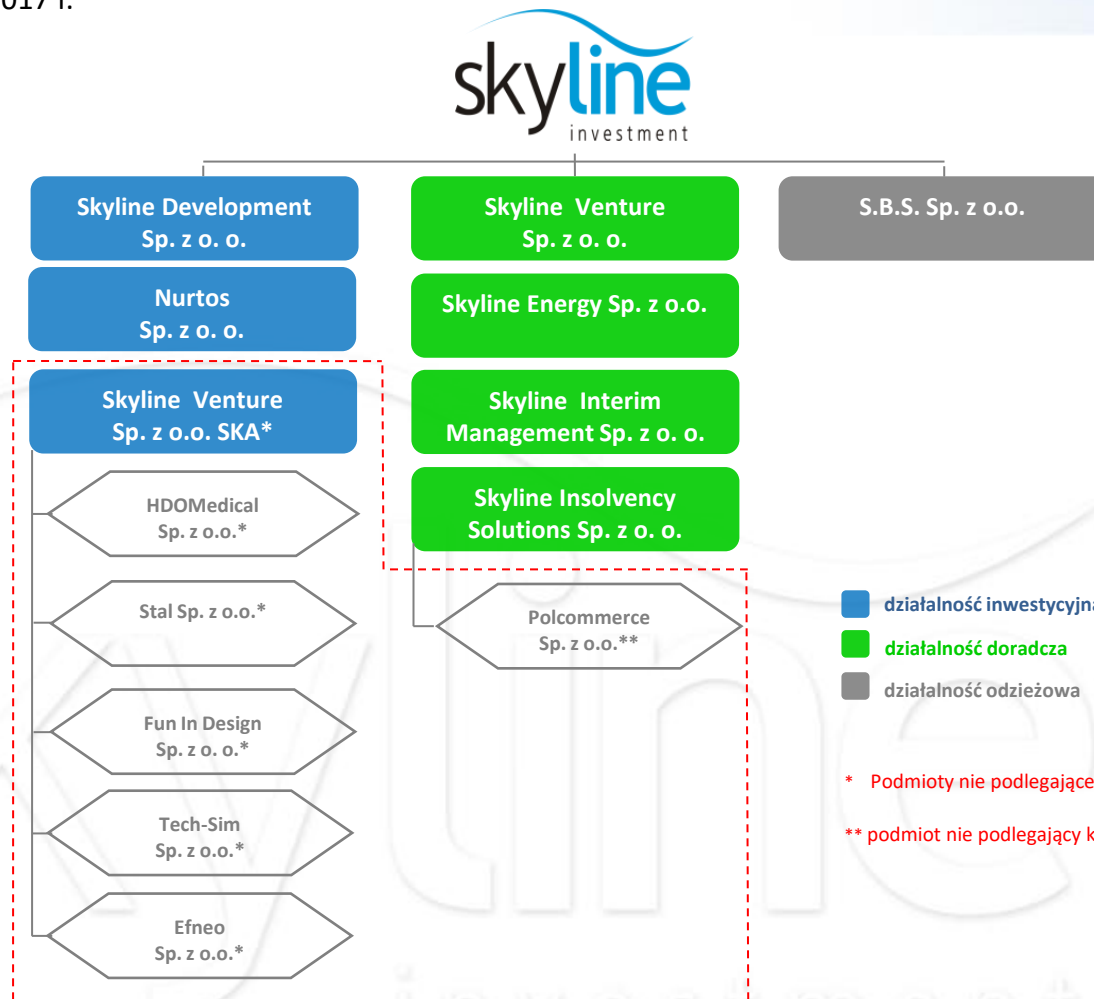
017 r.

skyline investment

Skyline Development Sp. z o. o.

Skyline Venture Sp. z o. o.

S.B.S. Sp. z o.o.

Nurtos Sp. z o. o.

Skyline Energy Sp. z o.o.

Skyline Venture Sp. z o.o. SKA*

Skyline Interim Management Sp. z o. o.

HDOMedical Sp. z o.o.*

Skyline Insolvency Solutions Sp. z o. o.

Stal Sp. z o.o.*

Polcommerce Sp. z o.o.**

Fun In Design Sp. z o. o.*

Tech-Sim Sp. z o.o.*

Efneo Sp. z o.o.*

działalność inwestycyjna

działalność doradcza

działalność odzieżowa

* Podmioty nie podlegające

** podmiot nie podlegający k